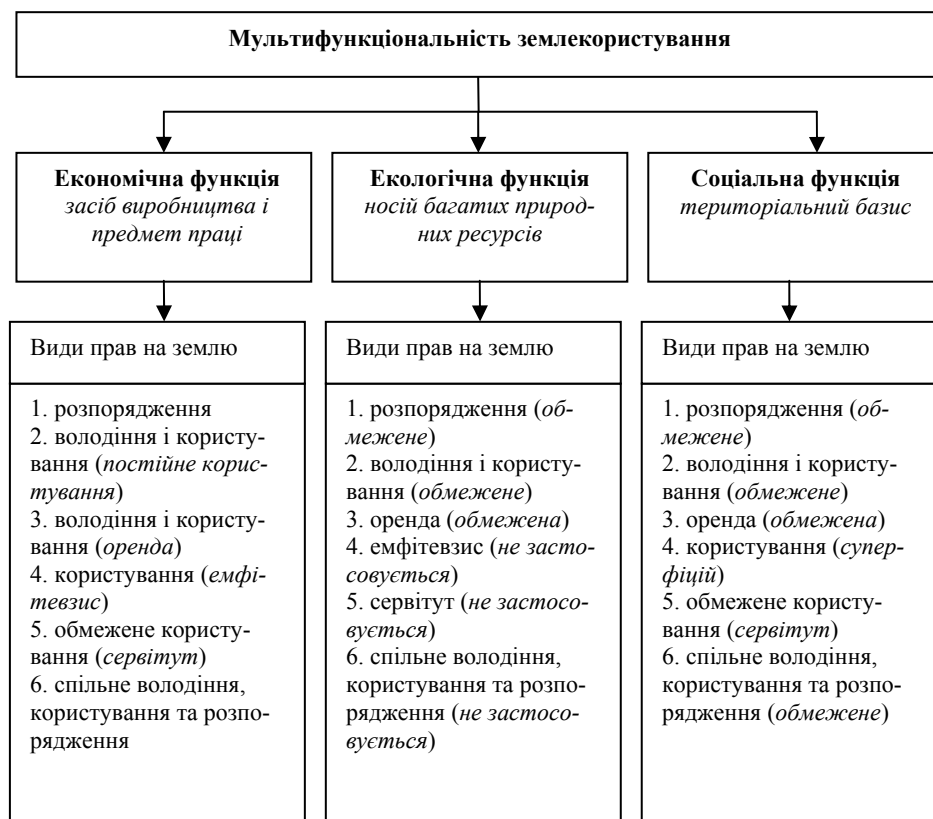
Мультифункціональність землекористування

Економічна функція
засіб виробництва і предмет праці

Екологічна функція
носій багатих природних ресурсів

Соціальна функція
територіальний базис

Види прав на землю

1. розпорядження
2. володіння і користування (постійне користування)
3. володіння і користування (оренда)
4. користування (емфітевзис)
5. обмежене користування (сервітут)
6. спільне володіння, користування та розпорядження

Види прав на землю

1. розпорядження (обмежене)
2. володіння і користування (обмежене)
3. оренда (обмежена)
4. емфітевзис (не застосовується)
5. сервітут (не застосовується)
6. спільне володіння, користування та розпорядження (не застосовується)

Види прав на землю

1. розпорядження (обмежене)
2. володіння і користування (обмежене)
3. оренда (обмежена)
4. користування (суперфіцій)
5. обмежене користування (сервітут)
6. спільне володіння, користування та розпорядження (обмежене)